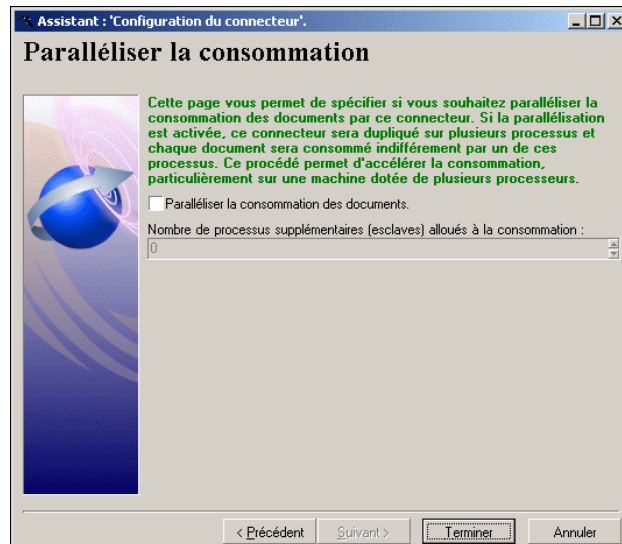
Assistant : 'Configuration du connecteur'.

Paralléliser la consommation

Cette page vous permet de spécifier si vous souhaitez paralléliser la consommation des documents par ce connecteur. Si la parallélisation est activée, ce connecteur sera dupliqué sur plusieurs processus et chaque document sera consommé indifféremment par un de ces processus. Ce procédé permet d'accélérer la consommation, particulièrement sur une machine dotée de plusieurs processeurs.

Paralléliser la consommation des documents.

Nombre de processus supplémentaires (esclaves) alloués à la consommation :

0

< Précédent | Suivant > | Terminer | Annuler